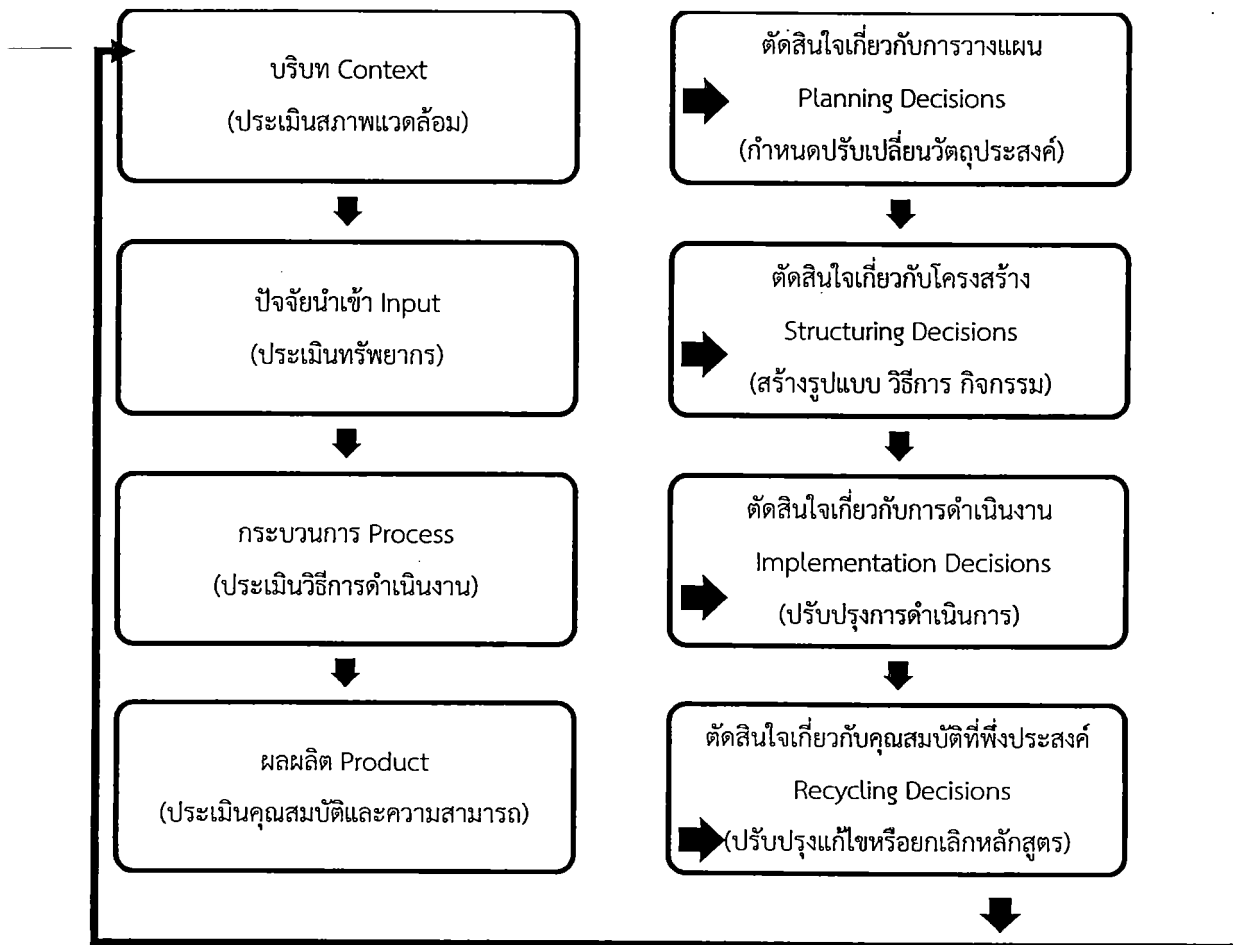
บริบท Context
(ประเมินสภาพแวดล้อม)

ตัดสินใจเกี่ยวกับการวางแผน
Planning Decisions
(กำหนดปรับเปลี่ยนวัตถุประสงค์)

ปัจจัยนำเข้า Input
(ประเมินทรัพยากร)

ตัดสินใจเกี่ยวกับโครงสร้าง
Structuring Decisions
(สร้างรูปแบบ วิธีการ กิจกรรม)

กระบวนการ Process
(ประเมินวิธีการดำเนินงาน)

ตัดสินใจเกี่ยวกับการดำเนินงาน
Implementation Decisions
(ปรับปรุงการดำเนินการ)

ผลผลิต Product
(ประเมินคุณสมบัติและความสามารถ)

ตัดสินใจเกี่ยวกับคุณสมบัติที่พึ่งประสงค์
Recycling Decisions
(ปรับปรุงแก้ไขหรือยกเลิกหลักสูตร)